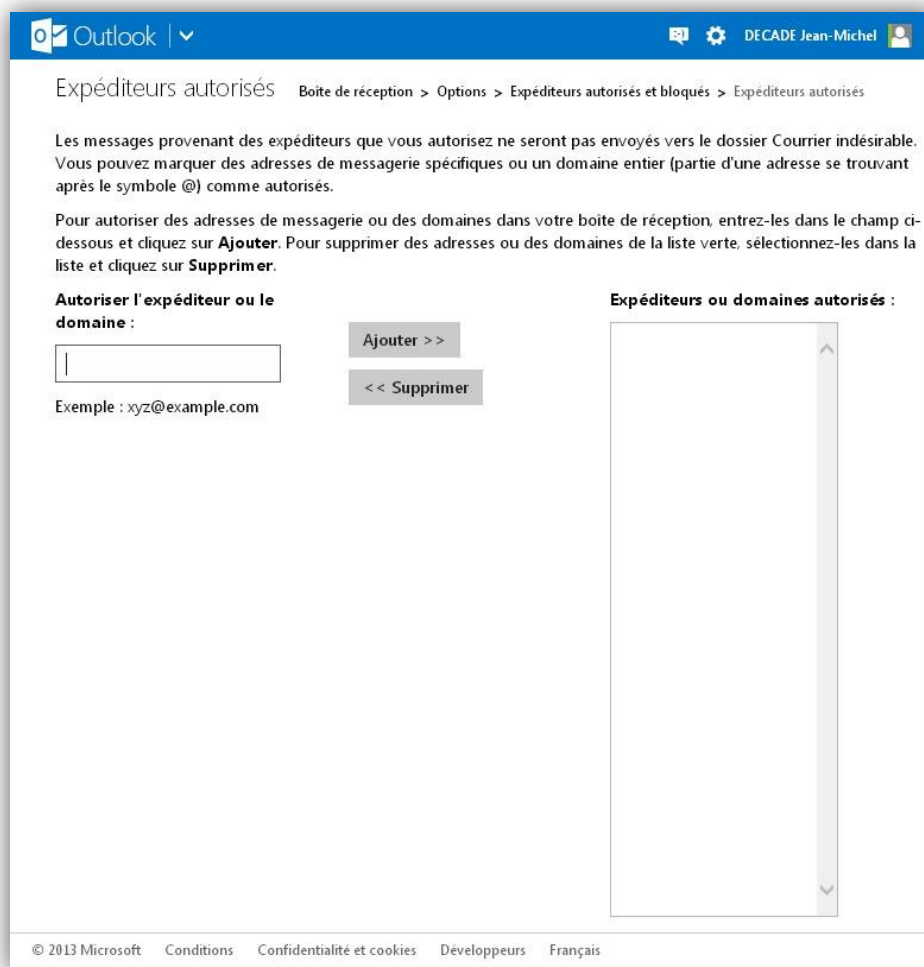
Outlook | ˅    DECADE Jean-Michel

Expéditeurs autorisés  Boîte de réception > Options > Expéditeurs autorisés et bloqués > Expéditeurs autorisés

Les messages provenant des expéditeurs que vous autorisez ne seront pas envoyés vers le dossier Courrier indésirable. Vous pouvez marquer des adresses de messagerie spécifiques ou un domaine entier (partie d'une adresse se trouvant après le symbole @) comme autorisés.

Pour autoriser des adresses de messagerie ou des domaines dans votre boîte de réception, entrez-les dans le champ ci-dessous et cliquez sur **Ajouter**. Pour supprimer des adresses ou des domaines de la liste verte, sélectionnez-les dans la liste et cliquez sur **Supprimer**.

**Autoriser l'expéditeur ou le domaine :**

Exemple : xyz@example.com

Ajouter >>

<< Supprimer

**Expéditeurs ou domaines autorisés :**

© 2013 Microsoft  Conditions  Confidentialité et cookies  Développeurs  Français